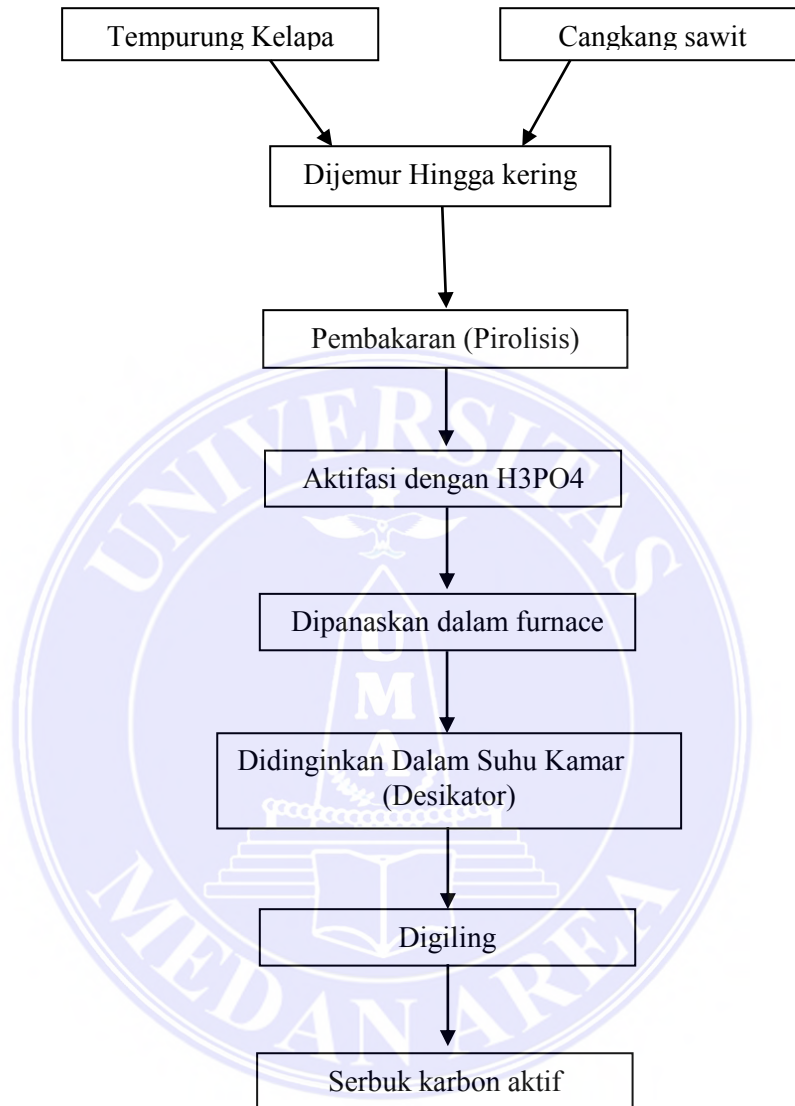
Tempurung Kelapa

Cangkang sawit

Dijemur Hingga kering

Pembakaran (Pirolisis)

Aktifasi dengan H3PO4

Dipanaskan dalam furnace

Didinginkan Dalam Suhu Kamar (Desikator)

Digiling

Serbuk karbon aktif

UNIVERSITAS MEDAN AREA

UMA